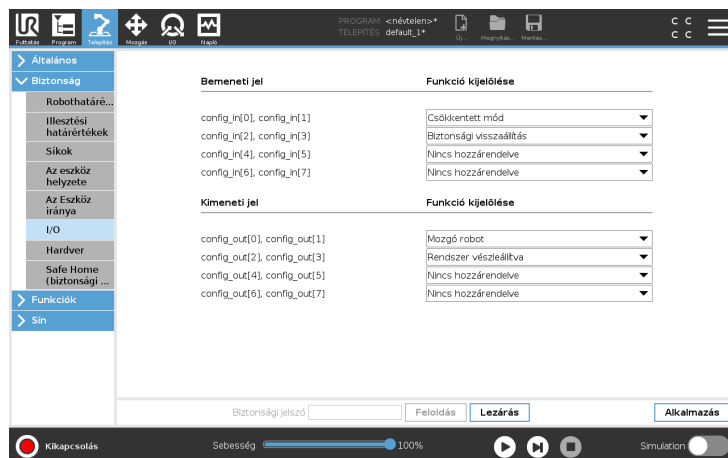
Futtatás Program Telepítés Mozgás I/O Napló

PROGRAM <névtelen>*
TELEPÍTÉS default_1*

Új... Megnyitás... Mentés...

C C
C C

Általános
Biztonság
Robothatáré...
Illesztési határértékek
Síkok
Az eszköz helyzete
Az Eszköz iránya
I/O
Hardver
Safe Home (biztonsági ...
Funkciók
Sín

| Bemeneti jel | Funkció kijelölése |
|---|---|
| config_in[0], config_in[1] | Csökkentett mód |
| config_in[2], config_in[3] | Biztonsági visszaállítás |
| config_in[4], config_in[5] | Nincs hozzárendelve |
| config_in[6], config_in[7] | Nincs hozzárendelve |

| Kimeneti jel | Funkció kijelölése |
|---|---|
| config_out[0], config_out[1] | Mozgó robot |
| config_out[2], config_out[3] | Rendszer vészleállítva |
| config_out[4], config_out[5] | Nincs hozzárendelve |
| config_out[6], config_out[7] | Nincs hozzárendelve |

Biztonsági jelszó Feloldás Lezárás Alkalmazás

Kikapcsolás Sebesség 100% Simulation